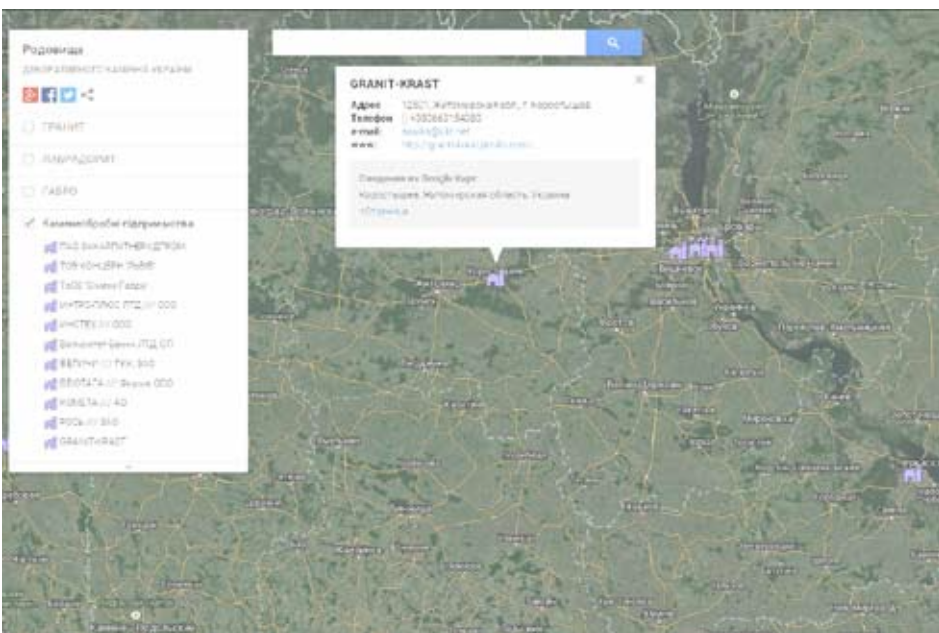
Родовища
декоративного каміння України

ГРАНІТ

ЛАБРАДОРИТ

ГАББРО

Каменеобробні підприємства

ПАО ВАКАРІПНИЙ ДЕТКОМ
ТОВ КОНЦЕРН ЛЬВІВ
ТзОВ Сіннє Габро
ІНТРОПЛЮС ЛТД ООО
ІНСТЕХ ООО
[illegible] ЛТД ОП
ВЕЛУНУ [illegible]
ЕВОТАТА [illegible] ООО
КОМЕТА АО
РОСЬ ЗАО
GRANIT-KRAST

GRANIT-KRAST
Адрес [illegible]
Телефон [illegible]
e-mail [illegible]
www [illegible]

Сведения из Google Карт
Коростышев, Житомирская область, Украина
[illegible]